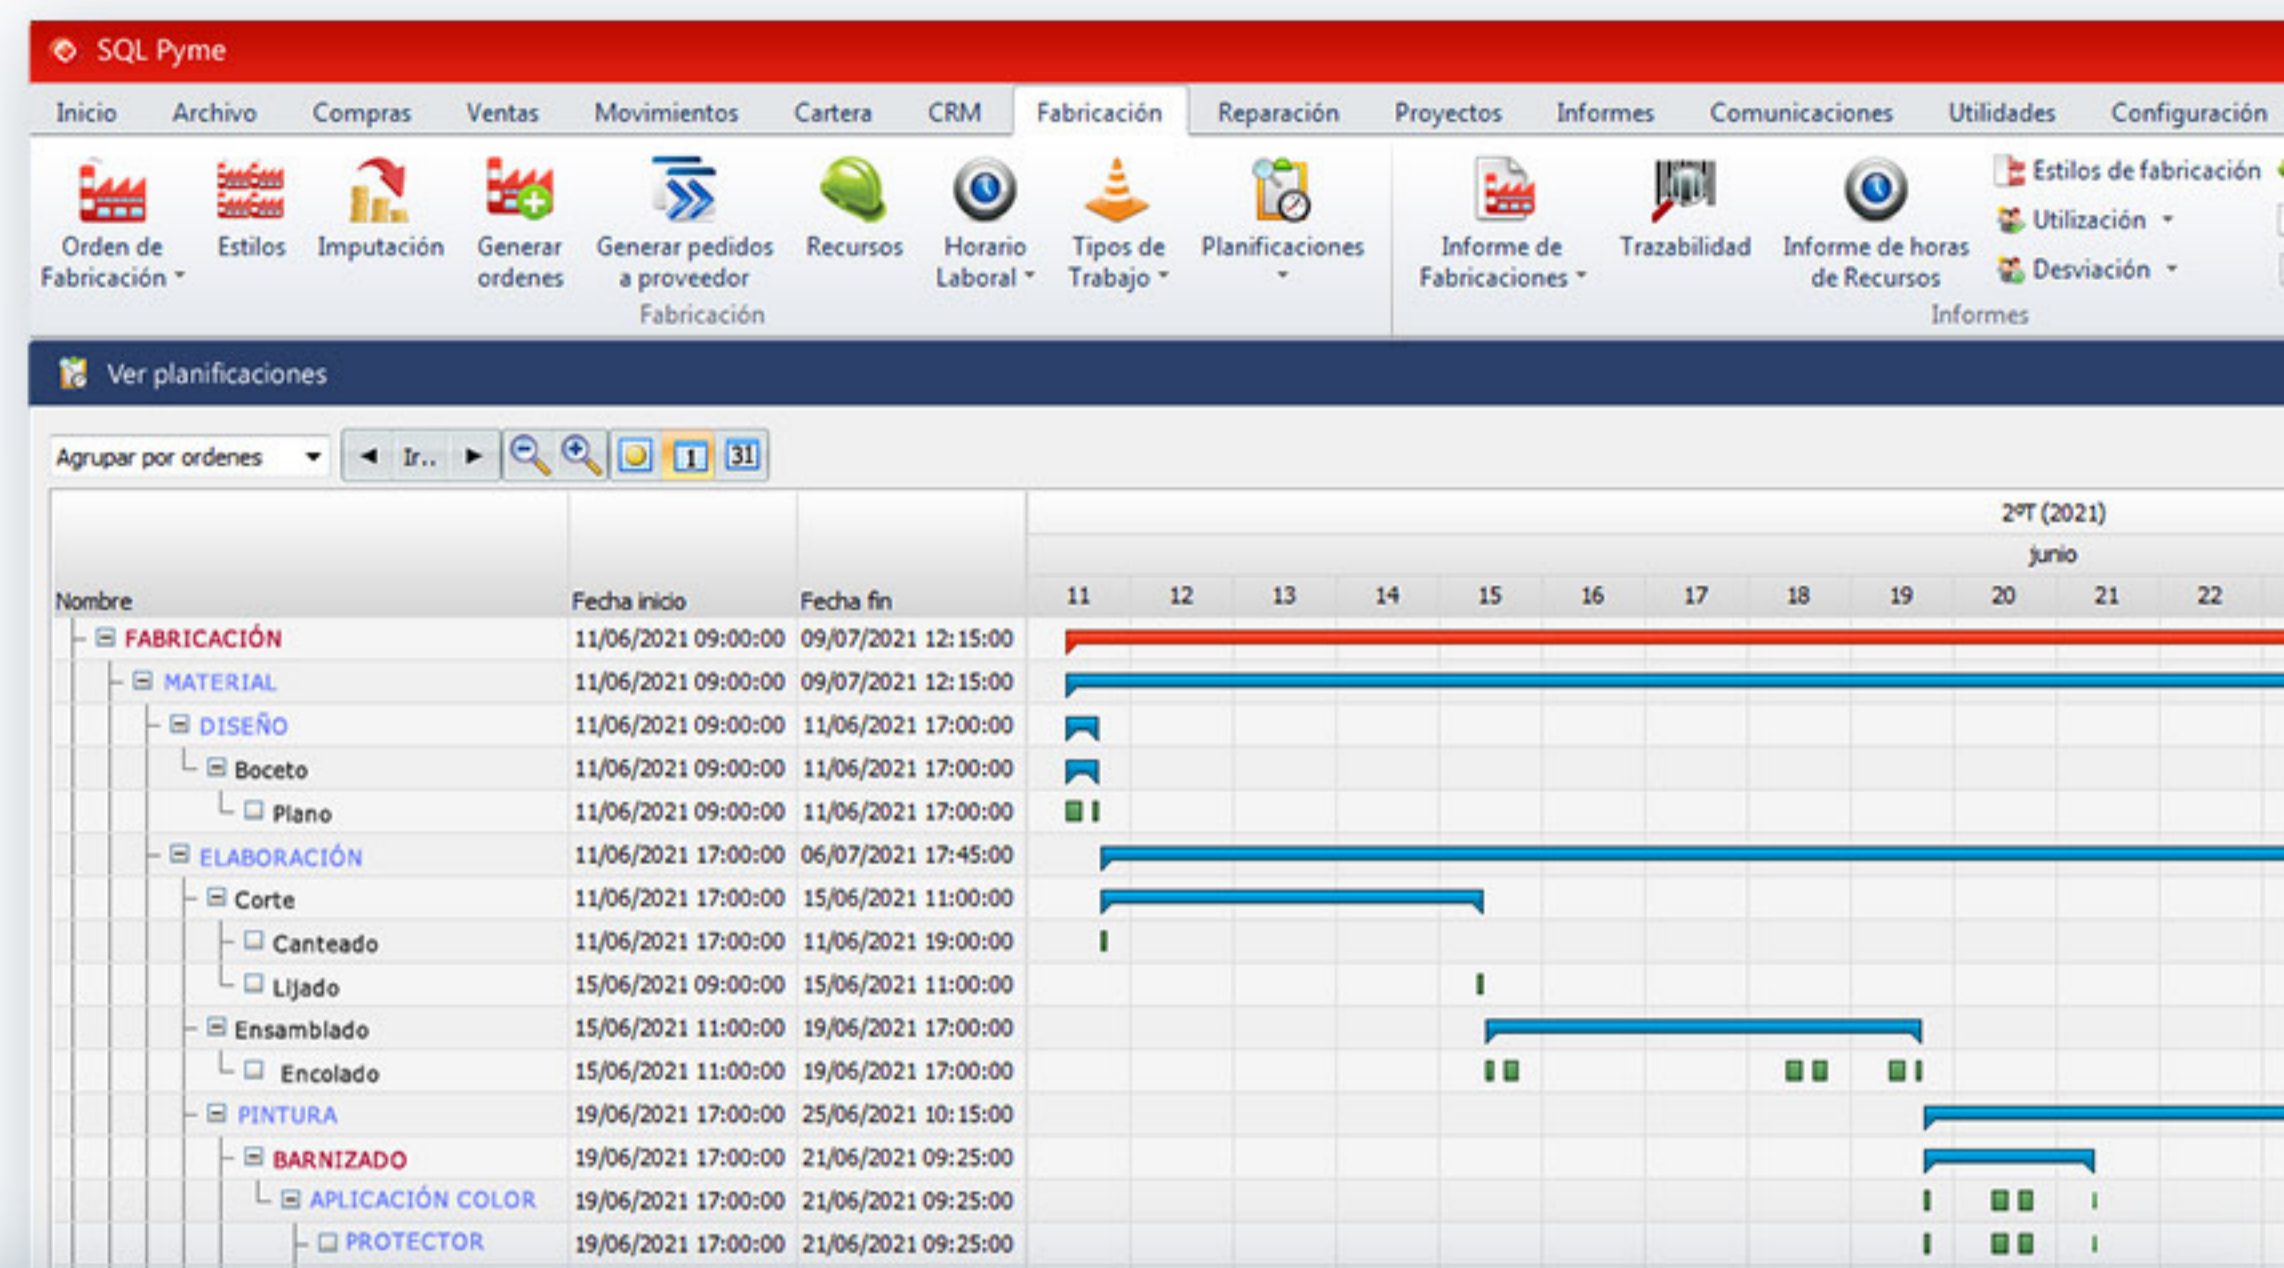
SQL Pyme

Inicio Archivo Compras Ventas Movimientos Cartera CRM Fabricación Reparación Proyectos Informes Comunicaciones Utilidades Configuración

Orden de Fabricación Estilos Imputación Generar ordenes Generar pedidos a proveedor Recursos Horario Laboral Tipos de Trabajo Planificaciones
Fabricación

Informe de Fabricaciones Trazabilidad Informe de horas de Recursos Estilos de fabricación Utilización Desviación
Informes

Ver planificaciones

Agrupar por ordenes Ir..

2ºT (2021)
junio

| Nombre | Fecha inicio | Fecha fin | 11 | 12 | 13 | 14 | 15 | 16 | 17 | 18 | 19 | 20 | 21 | 22 |
|---|---|---|---|---|---|---|---|---|---|---|---|---|---|---|
| FABRICACIÓN | 11/06/2021 09:00:00 | 09/07/2021 12:15:00 | | | | | | | | | | | | |
| MATERIAL | 11/06/2021 09:00:00 | 09/07/2021 12:15:00 | | | | | | | | | | | | |
| DISEÑO | 11/06/2021 09:00:00 | 11/06/2021 17:00:00 | | | | | | | | | | | | |
| Boceto | 11/06/2021 09:00:00 | 11/06/2021 17:00:00 | | | | | | | | | | | | |
| Plano | 11/06/2021 09:00:00 | 11/06/2021 17:00:00 | | | | | | | | | | | | |
| ELABORACIÓN | 11/06/2021 17:00:00 | 06/07/2021 17:45:00 | | | | | | | | | | | | |
| Corte | 11/06/2021 17:00:00 | 15/06/2021 11:00:00 | | | | | | | | | | | | |
| Canteado | 11/06/2021 17:00:00 | 11/06/2021 19:00:00 | | | | | | | | | | | | |
| Lijado | 15/06/2021 09:00:00 | 15/06/2021 11:00:00 | | | | | | | | | | | | |
| Ensamblado | 15/06/2021 11:00:00 | 19/06/2021 17:00:00 | | | | | | | | | | | | |
| Encolado | 15/06/2021 11:00:00 | 19/06/2021 17:00:00 | | | | | | | | | | | | |
| PINTURA | 19/06/2021 17:00:00 | 25/06/2021 10:15:00 | | | | | | | | | | | | |
| BARNIZADO | 19/06/2021 17:00:00 | 21/06/2021 09:25:00 | | | | | | | | | | | | |
| APLICACIÓN COLOR | 19/06/2021 17:00:00 | 21/06/2021 09:25:00 | | | | | | | | | | | | |
| PROTECTOR | 19/06/2021 17:00:00 | 21/06/2021 09:25:00 | | | | | | | | | | | | |